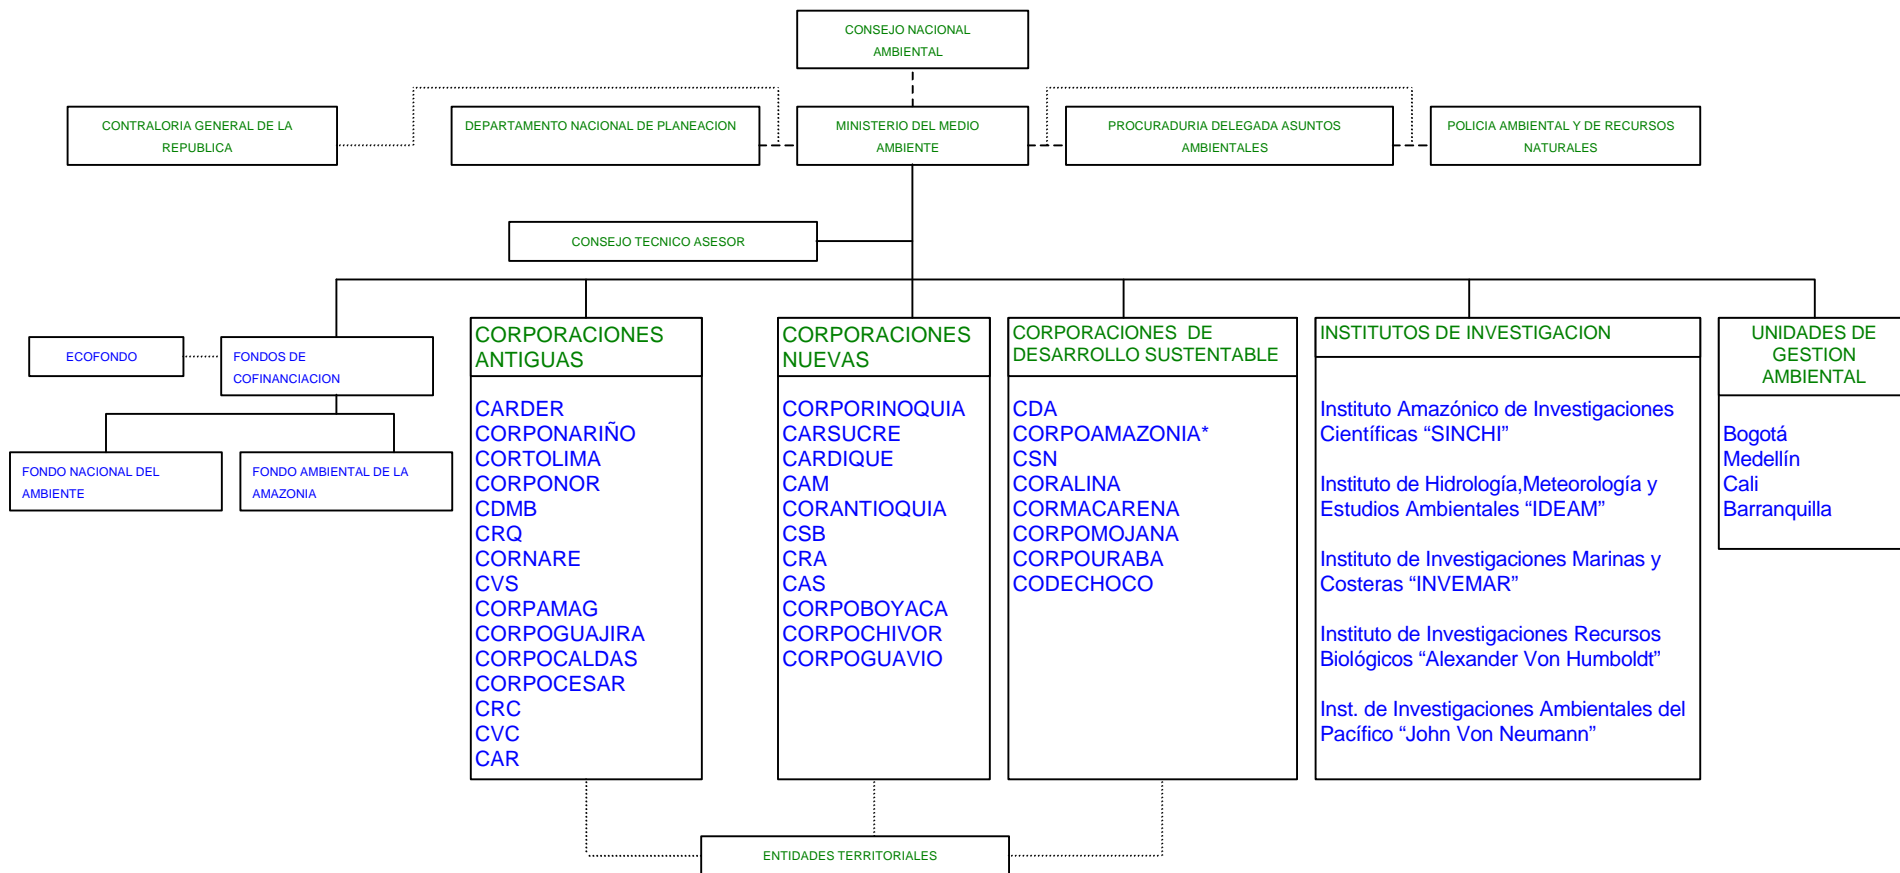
CONSEJO NACIONAL AMBIENTAL

CONTRALORIA GENERAL DE LA REPUBLICA

DEPARTAMENTO NACIONAL DE PLANEACION

MINISTERIO DEL MEDIO AMBIENTE

PROCURADURIA DELEGADA ASUNTOS AMBIENTALES

POLICIA AMBIENTAL Y DE RECURSOS NATURALES

CONSEJO TECNICO ASESOR

ECOFONDO

FONDOS DE COFINANCIACION

FONDO NACIONAL DEL AMBIENTE

FONDO AMBIENTAL DE LA AMAZONIA

CORPORACIONES ANTIGUAS

CARDER
CORPONARIÑO
CORTOLIMA
CORPONOR
CDMB
CRQ
CORNARE
CVS
CORPAMAG
CORPOGUAJIRA
CORPOCALDAS
CORPOCESAR
CRC
CVC
CAR

CORPORACIONES NUEVAS

CORPORINOQUIA
CARSUCRE
CARDIQUE
CAM
CORANTIOQUIA
CSB
CRA
CAS
CORPOBOYACA
CORPOCHIVOR
CORPOGUAVIO

CORPORACIONES DE DESARROLLO SUSTENTABLE

CDA
CORPOAMAZONIA*
CSN
CORALINA
CORMACARENA
CORPOMOJANA
CORPOURABA
CODECHOCO

INSTITUTOS DE INVESTIGACION

Instituto Amazónico de Investigaciones Científicas “SINCHI”

Instituto de Hidrología,Meteorología y Estudios Ambientales “IDEAM”

Instituto de Investigaciones Marinas y Costeras “INVEMAR”

Instituto de Investigaciones Recursos Biológicos “Alexander Von Humboldt”

Inst. de Investigaciones Ambientales del Pacífico “John Von Neumann”

UNIDADES DE GESTION AMBIENTAL

Bogotá
Medellín
Cali
Barranquilla

ENTIDADES TERRITORIALES